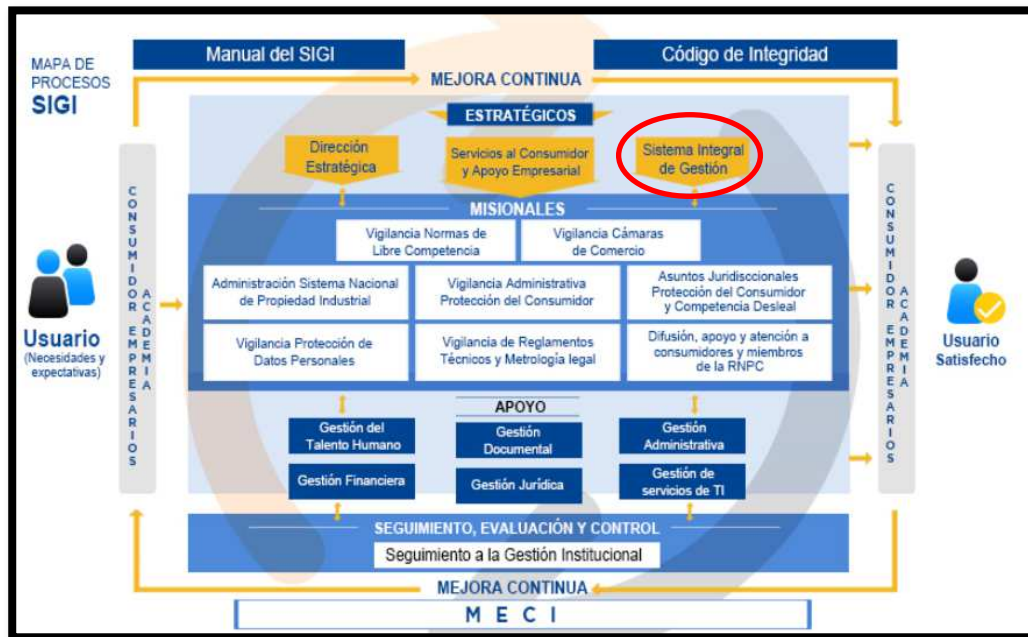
MAPA DE PROCESOS
SIGI

Manual del SIGI

Código de Integridad

MEJORA CONTINUA

ESTRATÉGICOS

Dirección Estratégica

Servicios al Consumidor y Apoyo Empresarial

Sistema Integral de Gestión

CONSUMIDOR EMPRESARIOS ACADEMIA

Usuario
(Necesidades y expectativas)

MISIONALES

Vigilancia Normas de Libre Competencia

Vigilancia Cámaras de Comercio

Administración Sistema Nacional de Propiedad Industrial

Vigilancia Administrativa Protección del Consumidor

Asuntos Jurisdiccionales Protección del Consumidor y Competencia Desleal

Vigilancia Protección de Datos Personales

Vigilancia de Reglamentos Técnicos y Metrología legal

Difusión, apoyo y atención a consumidores y miembros de la RNPC

APOYO

Gestión del Talento Humano

Gestión Documental

Gestión Administrativa

Gestión Financiera

Gestión Jurídica

Gestión de servicios de TI

CONSUMIDOR EMPRESARIOS ACADEMIA

Usuario Satisfecho

SEGUIMIENTO, EVALUACIÓN Y CONTROL

Seguimiento a la Gestión Institucional

MEJORA CONTINUA

M E C I